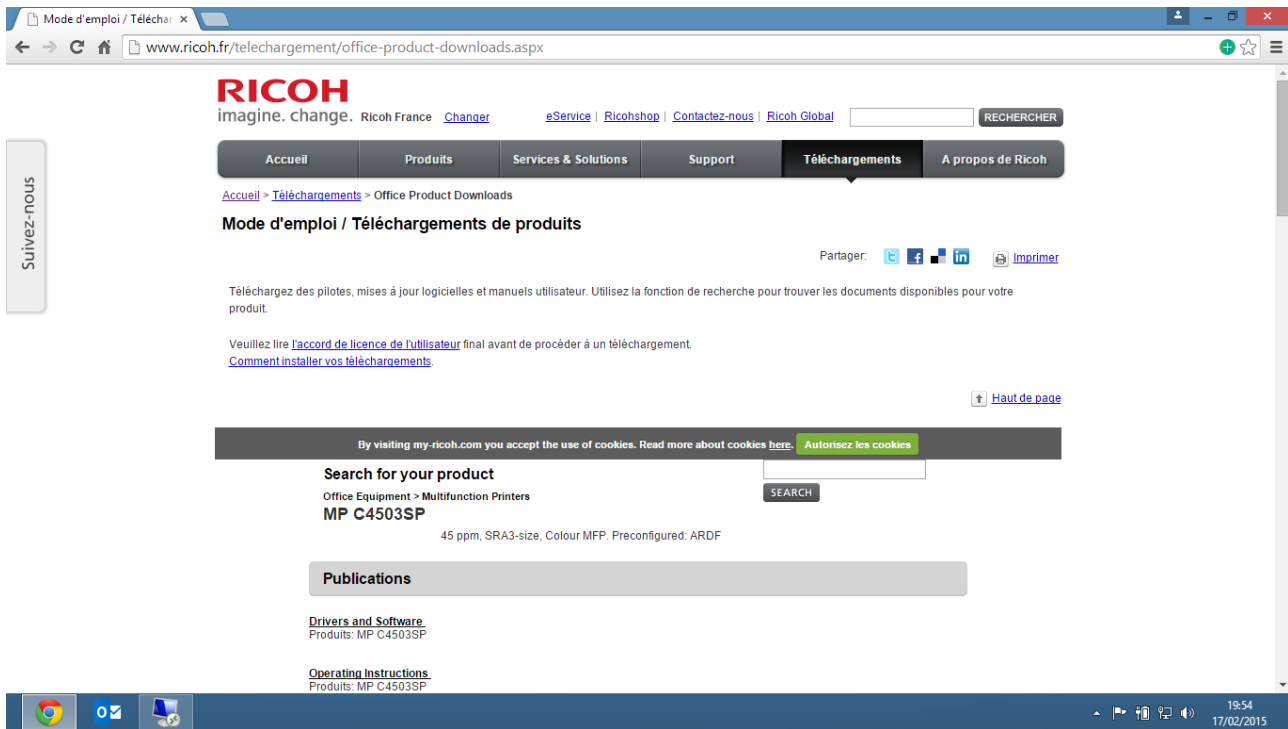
Mode d'emploi / Téléchar ×

www.ricoh.fr/telechargement/office-product-downloads.aspx

RICOH
imagine. change. Ricoh France Changer

eService | Ricohshop | Contactez-nous | Ricoh Global

RECHERCHER

Accueil | Produits | Services & Solutions | Support | Téléchargements | A propos de Ricoh

Suivez-nous

Accueil > Téléchargements > Office Product Downloads

Mode d'emploi / Téléchargements de produits

Partager: Imprimer

Téléchargez des pilotes, mises à jour logicielles et manuels utilisateur. Utilisez la fonction de recherche pour trouver les documents disponibles pour votre produit.

Veuillez lire l'accord de licence de l'utilisateur final avant de procéder à un téléchargement.
Comment installer vos téléchargements.

Haut de page

By visiting my-ricoh.com you accept the use of cookies. Read more about cookies here. Autorisez les cookies

Search for your product

SEARCH

Office Equipment > Multifunction Printers

MP C4503SP

45 ppm, SRA3-size, Colour MFP. Preconfigured: ARDF

Publications

Drivers and Software
Produits: MP C4503SP

Operating Instructions
Produits: MP C4503SP

19:54
17/02/2015